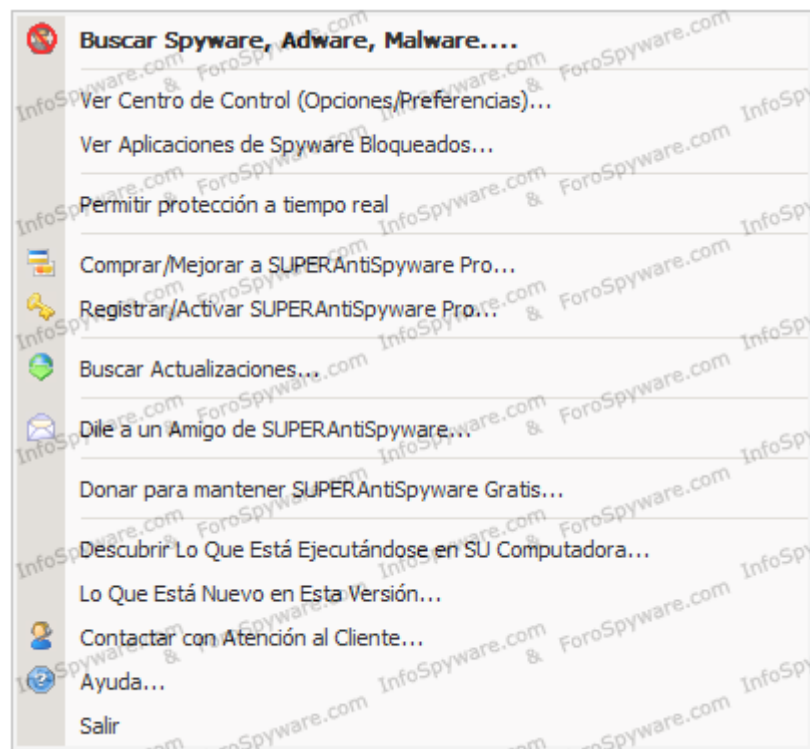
Buscar Spyware, Adware, Malware....

Ver Centro de Control (Opciones/Preferencias)...

Ver Aplicaciones de Spyware Bloqueados...

Permitir protección a tiempo real

Comprar/Mejorar a SUPERAntiSpyware Pro...

Registrar/Activar SUPERAntiSpyware Pro...

Buscar Actualizaciones...

Dile a un Amigo de SUPERAntiSpyware...

Donar para mantener SUPERAntiSpyware Gratis...

Descubrir Lo Que Está Ejecutándose en SU Computadora...

Lo Que Está Nuevo en Esta Versión...

Contactar con Atención al Cliente...

Ayuda...

Salir

InfoSpyware.com & ForoSpyware.com